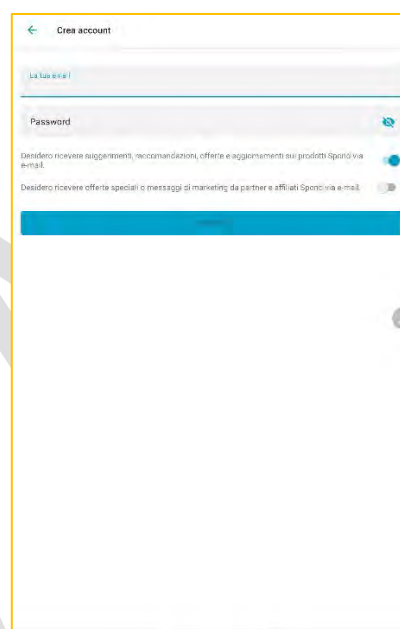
Crea account

La tua e-mail

Password

Desidero ricevere suggerimenti, raccomandazioni, offerte e aggiornamenti sui prodotti Sporcl via e-mail.

Desidero ricevere offerte speciali o messaggi di marketing da partner e affiliati Sporcl via e-mail.

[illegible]